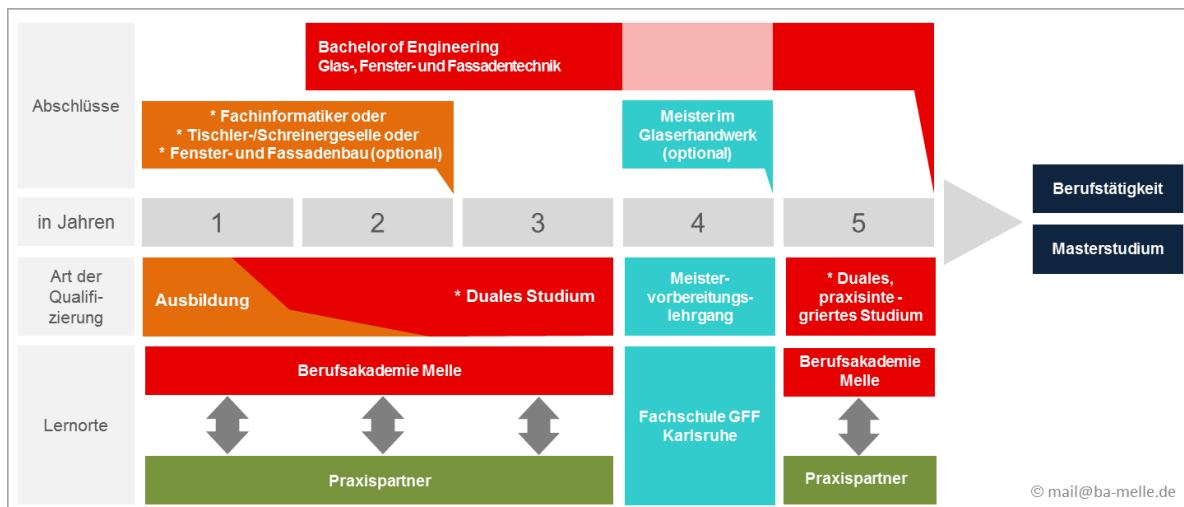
Bachelor of Engineering
Glas-, Fenster- und Fassadentechnik

Abschlüsse

* Fachinformatiker oder
* Tischler-/Schreinergeselle oder
* Fenster- und Fassadenbau (optional)

Meister im Glaserhandwerk (optional)

in Jahren

| 1 | 2 | 3 | 4 | 5 |
|---|---|---|---|---|

Berufstätigkeit

Masterstudium

Art der Qualifizierung

Ausbildung

* Duales Studium

Meistervorbereitungslehrgang

* Duales, praxisintegriertes Studium

Lernorte

Berufsakademie Melle

Fachschule GFF Karlsruhe

Berufsakademie Melle

Praxispartner

Praxispartner

© mail@ba-melle.de